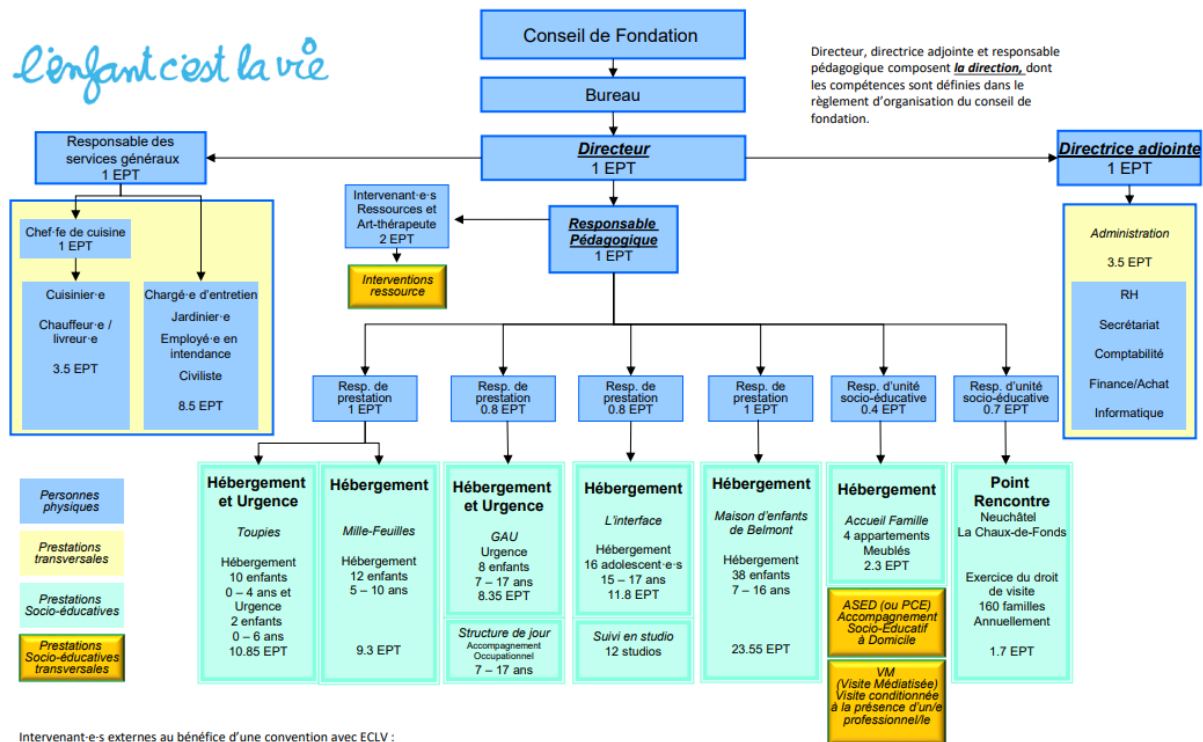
l'enfant c'est la vie

Conseil de Fondation

Bureau

Directeur, directrice adjointe et responsable pédagogique composent ***la direction,*** dont les compétences sont définies dans le règlement d'organisation du conseil de fondation.

Responsable des services généraux
1 EPT

***Directeur***
1 EPT

***Directrice adjointe***
1 EPT

Chef·fe de cuisine
1 EPT

Cuisinier·e
Chauffeur·e / livreur·e
3.5 EPT

Chargé·e d'entretien
Jardinier·e
Employé·e en intendance
Civiliste
8.5 EPT

Intervenant·e·s Ressources et Art-thérapeute
2 EPT

*Interventions ressource*

***Responsable Pédagogique***
1 EPT

*Administration*
3.5 EPT

RH
Secrétariat
Comptabilité
Finance/Achat
Informatique

Resp. de prestation
1 EPT

Resp. de prestation
0.8 EPT

Resp. de prestation
0.8 EPT

Resp. de prestation
1 EPT

Resp. d'unité socio-éducative
0.4 EPT

Resp. d'unité socio-éducative
0.7 EPT

**Hébergement et Urgence**
*Toupies*
Hébergement
10 enfants
0 – 4 ans et Urgence
2 enfants
0 – 6 ans
10.85 EPT

**Hébergement**
*Mille-Feuilles*
Hébergement
12 enfants
5 – 10 ans
9.3 EPT

**Hébergement et Urgence**
*GAU*
Urgence
8 enfants
7 – 17 ans
8.35 EPT

*Structure de jour*
Accompagnement Occupationnel
7 – 17 ans

**Hébergement**
*L'interface*
Hébergement
16 adolescent·e·s
15 – 17 ans
11.8 EPT

*Suivi en studio*
12 studios

**Hébergement**
*Maison d'enfants de Belmont*
Hébergement
38 enfants
7 – 16 ans
23.55 EPT

**Hébergement**
*Accueil Famille*
4 appartements Meublés
2.3 EPT

*ASED (ou PCE) Accompagnement Socio-Educatif à Domicile*

*VM (Visite Médiatisée) Visite conditionnée à la présence d'un/e professionnel/le*

**Point Rencontre**
Neuchâtel
La Chaux-de-Fonds
Exercice du droit de visite
160 familles
Annuellement
1.7 EPT

*Personnes physiques*
*Prestations transversales*
*Prestations Socio-éducatives*
*Prestations Socio-éducatives transversales*

Intervenant·e·s externes au bénéfice d'une convention avec ECLV :